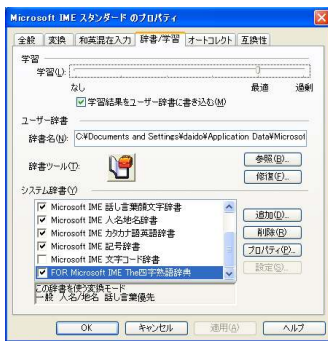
Microsoft IME スタンダード のプロパティ

全般 | 変換 | 和英混在入力 | 辞書/学習 | オートコレクト | 互換性

学習

学習(L):

なし 最適 過剰

☑学習結果をユーザー辞書に書き込む(M)

ユーザー辞書

辞書名(N): C:¥Documents and Settings¥daido¥Application Data¥Microsof

辞書ツール(T):

参照(B)...

修復(E)...

システム辞書(Y)

☑ Microsoft IME 話し言葉顔文字辞書

☑ Microsoft IME 人名地名辞書

☑ Microsoft IME カタカナ語英語辞書

☑ Microsoft IME 記号辞書

☐ Microsoft IME 文字コード辞書

☑ FOR Microsoft IME The四字熟語辞典

追加(D)...

削除(R)

プロパティ(P)...

設定(S)...

この辞書を使う変換モード
一般 人名/地名 話し言葉優先

OK | キャンセル | 適用(A) | ヘルプ